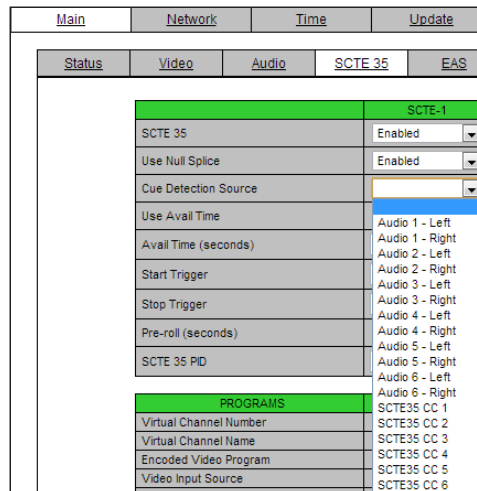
Main | Network | Time | Update

Status | Video | Audio | SCTE 35 | EAS

| | SCTE-1 |
|---|---|
| SCTE 35 | Enabled |
| Use Null Splice | Enabled |
| Cue Detection Source | |
| Use Avail Time | |
| Avail Time (seconds) | |
| Start Trigger | |
| Stop Trigger | |
| Pre-roll (seconds) | |
| SCTE 35 PID | |

Audio 1 - Left
Audio 1 - Right
Audio 2 - Left
Audio 2 - Right
Audio 3 - Left
Audio 3 - Right
Audio 4 - Left
Audio 4 - Right
Audio 5 - Left
Audio 5 - Right
Audio 6 - Left
Audio 6 - Right
SCTE35 CC 1
SCTE35 CC 2
SCTE35 CC 3
SCTE35 CC 4
SCTE35 CC 5
SCTE35 CC 6

| PROGRAMS |
|---|
| Virtual Channel Number |
| Virtual Channel Name |
| Encoded Video Program |
| Video Input Source |